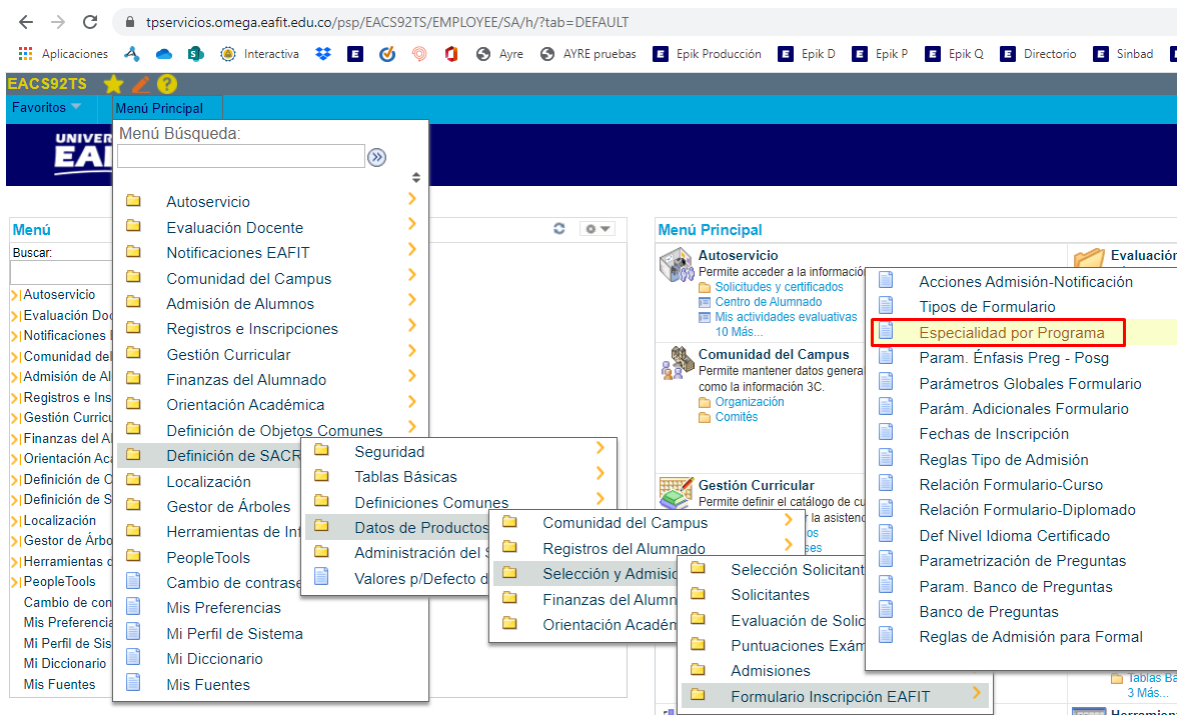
tpservicios.omega.eafit.edu.co/psp/EACS92TS/EMPLOYEE/SA/h/?tab=DEFAULT

Aplicaciones Interactiva Ayre AYRE pruebas Epik Producción Epik D Epik P Epik Q Directorio Sinbad

EACS92TS

Favoritos Menú Principal

Menú Búsqueda:

Autoservicio
Evaluación Docente
Notificaciones EAFIT
Comunidad del Campus
Admisión de Alumnos
Registros e Inscripciones
Gestión Curricular
Finanzas del Alumnado
Orientación Académica
Definición de Objetos Comunes
Definición de SACR
Localización
Gestor de Árboles
Herramientas de Inf
PeopleTools
Cambio de contrase
Mis Preferencias
Mi Perfil de Sistema
Mi Diccionario
Mis Fuentes

Seguridad
Tablas Básicas
Definiciones Comunes
Datos de Productos
Administración del S
Valores p/Defecto d

Comunidad del Campus
Registros del Alumnado
Selección y Admisio
Finanzas del Alumn
Orientación Académ

Selección Solicitant
Solicitantes
Evaluación de Solic
Puntuaciones Exám
Admisiones
Formulario Inscripción EAFIT

Acciones Admisión-Notificación
Tipos de Formulario
Especialidad por Programa
Param. Énfasis Preg - Posg
Parámetros Globales Formulario
Parám. Adicionales Formulario
Fechas de Inscripción
Reglas Tipo de Admisión
Relación Formulario-Curso
Relación Formulario-Diplomado
Def Nivel Idioma Certificado
Parametrización de Preguntas
Param. Banco de Preguntas
Banco de Preguntas
Reglas de Admisión para Formal

Menú
Buscar:
Autoservicio
Evaluación Doc
Notificaciones
Comunidad del
Admisión de Al
Registros e Ins
Gestión Curricu
Finanzas del Al
Orientación Ac
Definición de O
Definición de S
Localización
Gestor de Árbo
Herramientas d
PeopleTools
Cambio de con
Mis Preferencia
Mi Perfil de Sis
Mi Diccionario
Mis Fuentes

Menú Principal
Autoservicio
Permite acceder a la informació
Solicitudes y certificados
Centro de Alumnado
Mis actividades evaluativas
10 Más...
Comunidad del Campus
Permite mantener datos genera
como la información 3C.
Organización
Comités
Gestión Curricular
Permite definir el catálogo de cu
la asistenc
os
ses
Evaluación
Tablas Ba
3 Más...
Herramien